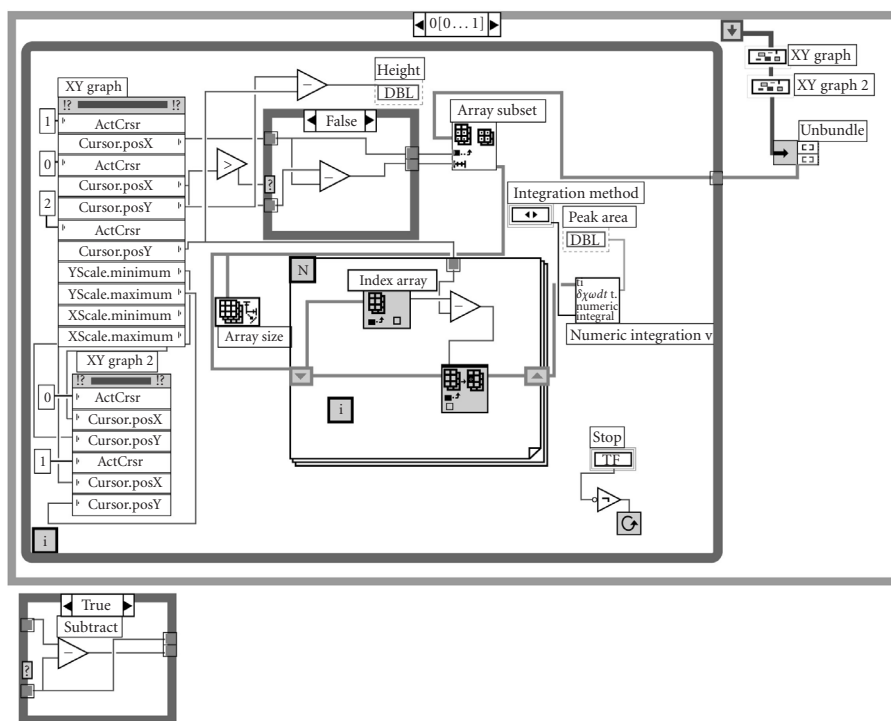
0[0…1]

XY graph
XY graph 2
Unbundle

XY graph
!? !?
1
ActCrsr
Cursor.posX
0
ActCrsr
Cursor.posX
Cursor.posY
2
ActCrsr
Cursor.posY
YScale.minimum
YScale.maximum
XScale.minimum
XScale.maximum

Height
DBL
False
?
Array subset
Integration method
Peak area
DBL

N
Index array
Array size
ti
$\delta\chi\omega dt$ t.
numeric
integral
Numeric integration v

XY graph 2
!? !?
0
ActCrsr
Cursor.posX
Cursor.posY
1
ActCrsr
Cursor.posX
Cursor.posY

i
i

Stop
TF

True
Subtract
?